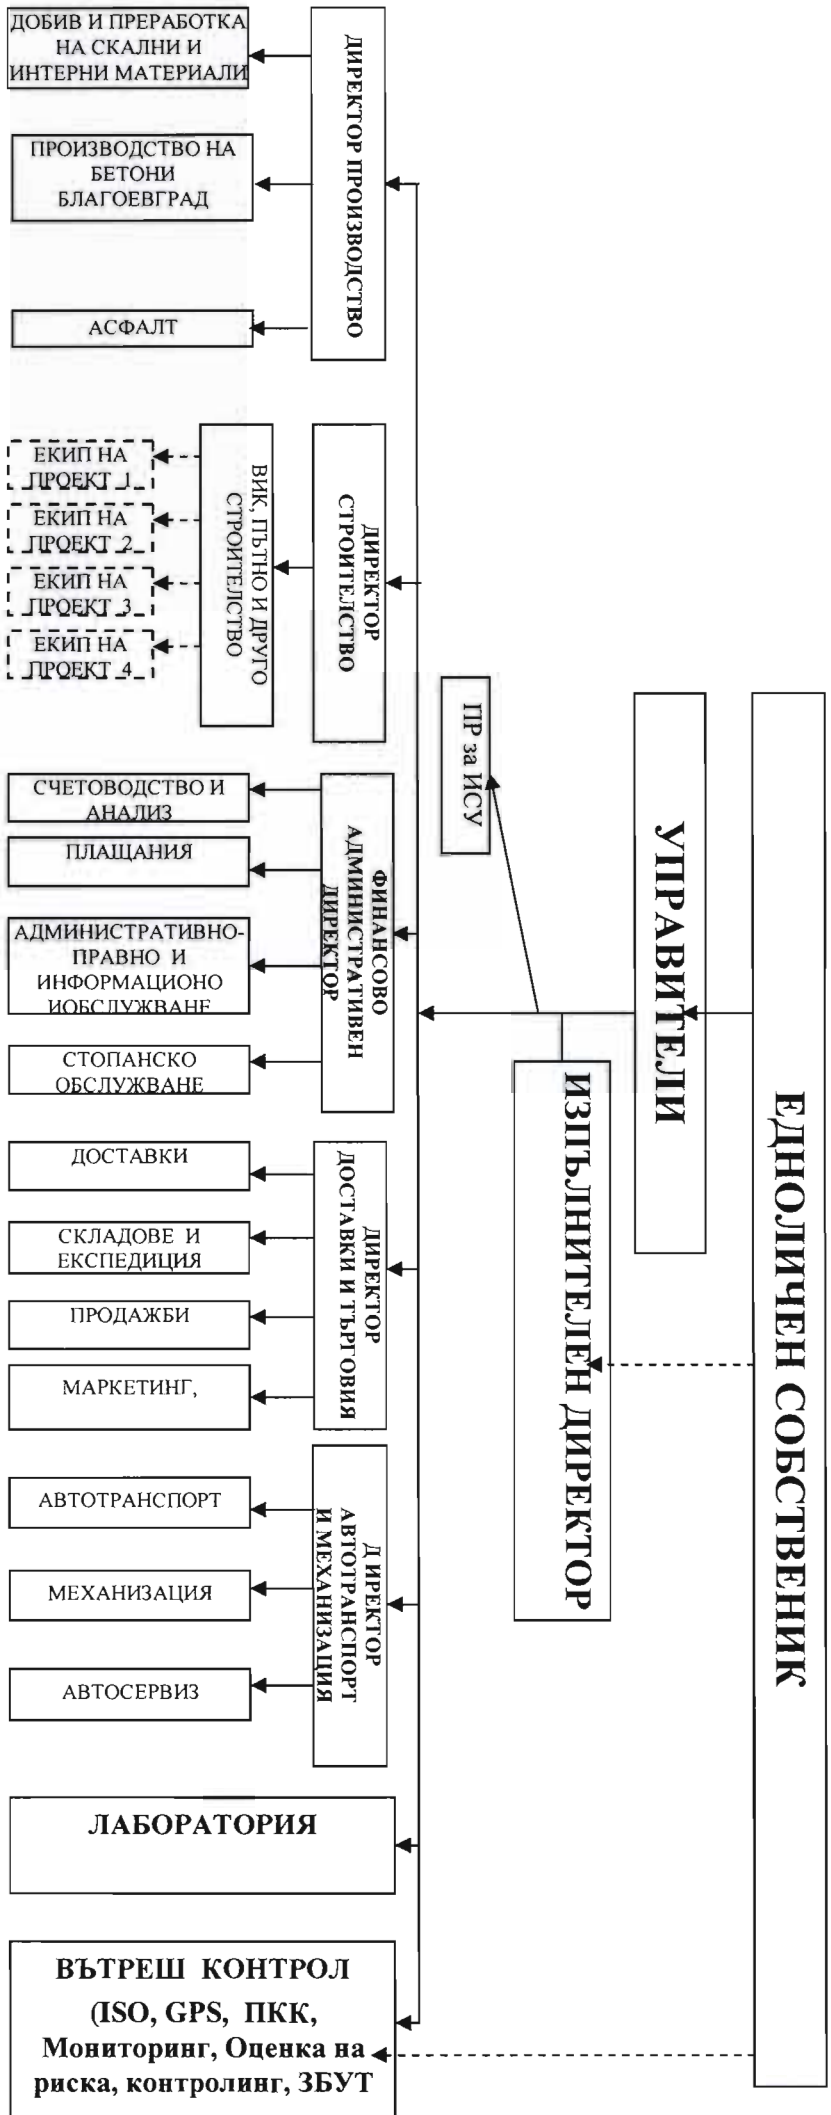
ЕДНОЛИЧЕН СОБСТВЕНИК

УПРАВИТЕЛИ

ИЗПЪЛНИТЕЛЕН ДИРЕКТОР

ПР за ИСУ

ДИРЕКТОР ПРОИЗВОДСТВО

ДОБИВ И ПРЕРАБОТКА НА СКАЛНИ И ИНТЕРНИ МАТЕРИАЛИ

ПРОИЗВОДСТВО НА БЕТОНИ БЛАГОЕВГРАД

АСФАЛТ

ДИРЕКТОР СТРОИТЕЛСТВО

ВИК, ПЪТНО И ДРУГО СТРОИТЕЛСТВО

ЕКИП НА ПРОЕКТ 1

ЕКИП НА ПРОЕКТ 2

ЕКИП НА ПРОЕКТ 3

ЕКИП НА ПРОЕКТ 4

ФИНАНСОВО АДМИНИСТРАТИВЕН ДИРЕКТОР

СЧЕТОВОДСТВО И АНАЛИЗ

ПЛАЩАНИЯ

АДМИНИСТРАТИВНО-ПРАВНО И ИНФОРМАЦИОНО ИОБСЛУЖВАНЕ

СТОПАНСКО ОБСЛУЖВАНЕ

ДИРЕКТОР ДОСТАВКИ И ТЪРГОВИЯ

ДОСТАВКИ

СКЛАДОВЕ И ЕКСПЕДИЦИЯ

ПРОДАЖБИ

МАРКЕТИНГ,

Д ИРЕКТОР АВТОТРАНСПОРТ И МЕХАНИЗАЦИЯ

АВТОТРАНСПОРТ

МЕХАНИЗАЦИЯ

АВТОСЕРВИЗ

ЛАБОРАТОРИЯ

ВЪТРЕШ КОНТРОЛ (ISO, GPS, ПКК, Мониторинг, Оценка на риска, контролинг, ЗБУТ